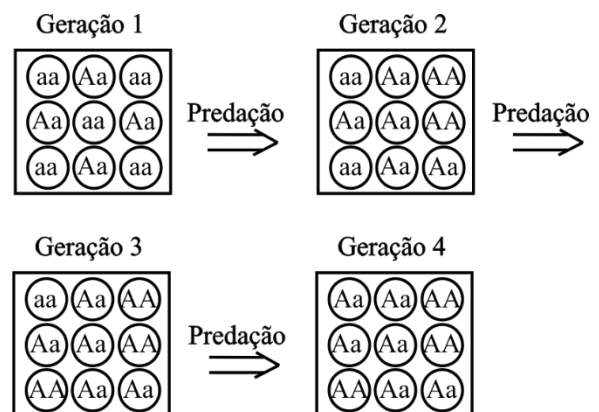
Geração 1

| aa | Aa | aa |
|---|---|---|
| Aa | aa | Aa |
| aa | Aa | aa |

Predação

Geração 2

| aa | Aa | AA |
|---|---|---|
| Aa | Aa | AA |
| aa | Aa | Aa |

Predação

Geração 3

| aa | Aa | AA |
|---|---|---|
| Aa | Aa | AA |
| AA | Aa | Aa |

Predação

Geração 4

| Aa | Aa | AA |
|---|---|---|
| Aa | Aa | AA |
| AA | Aa | Aa |